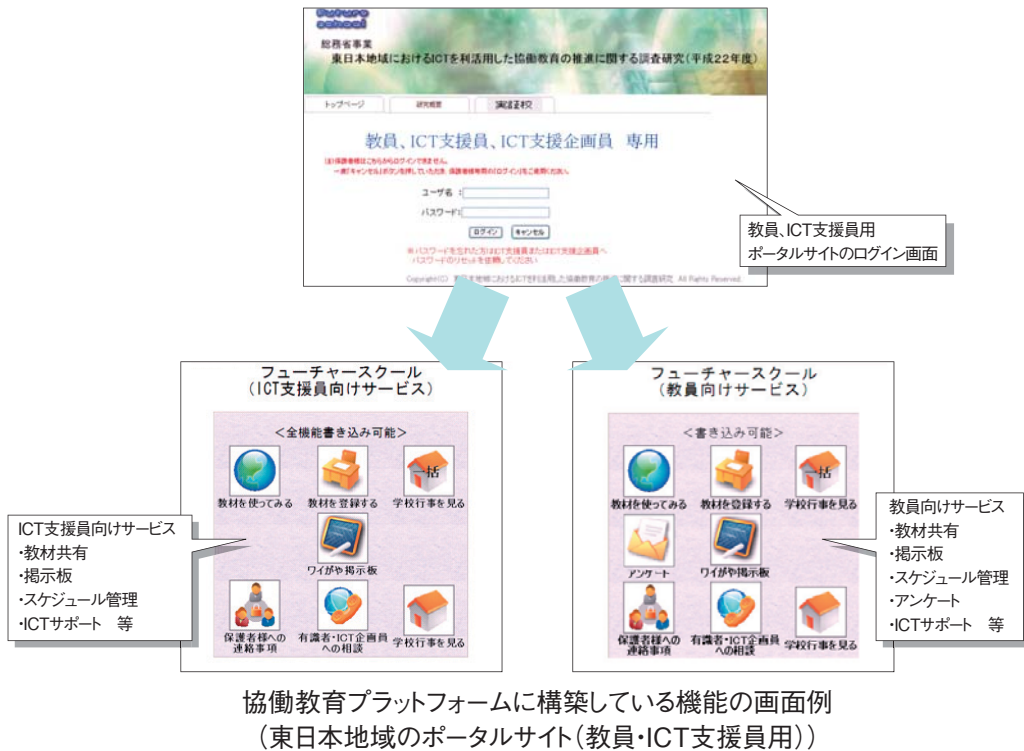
Future school

総務省事業
東日本地域におけるICTを利活用した協働教育の推進に関する調査研究（平成22年度）

トップページ　研究概要　実証校

教員、ICT支援員、ICT支援企画員　専用

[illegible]

ユーザ名：
パスワード：
ログイン　キャンセル

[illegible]

Copyright(C) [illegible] All Rights Reserved.

教員、ICT支援員用
ポータルサイトのログイン画面

フューチャースクール
（ICT支援員向けサービス）

＜全機能書き込み可能＞

教材を使ってみる　教材を登録する　学校行事を見る
ワイがや掲示板
保護者様への連絡事項　有識者・ICT企画員への相談　学校行事を見る

ICT支援員向けサービス
・教材共有
・掲示板
・スケジュール管理
・ICTサポート　等

フューチャースクール
（教員向けサービス）

＜書き込み可能＞

教材を使ってみる　教材を登録する　学校行事を見る
アンケート　ワイがや掲示板
保護者様への連絡事項　有識者・ICT企画員への相談　学校行事を見る

教員向けサービス
・教材共有
・掲示板
・スケジュール管理
・アンケート
・ICTサポート　等

協働教育プラットフォームに構築している機能の画面例
（東日本地域のポータルサイト（教員・ICT支援員用））